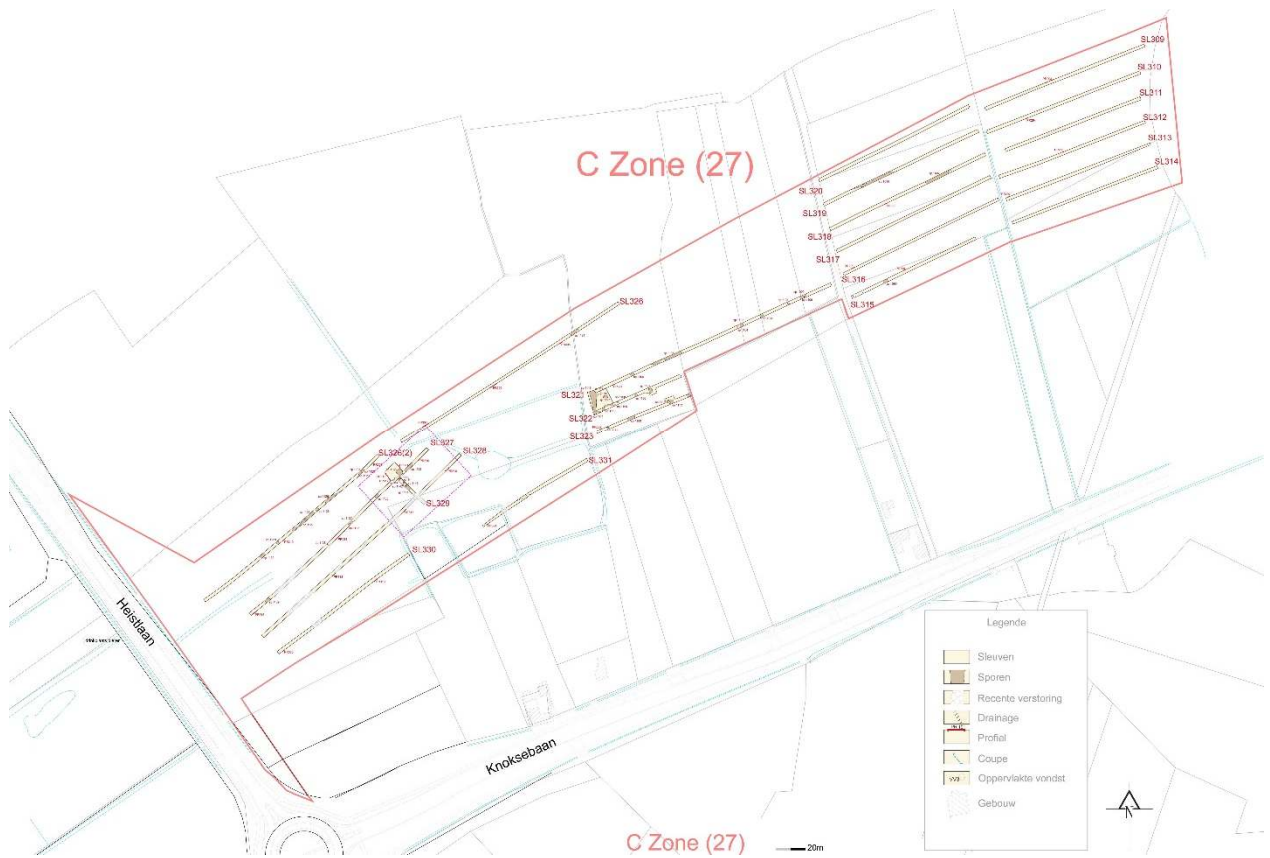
SL309
SL310
SL311
SL312
SL313
SL314
C Zone (27)
SL320
SL319
SL318
SL317
SL316
SL315
SL326
SL32
SL322
SL323
SL331
SL326(2)
SL327
SL328
SL329
SL330
Heistlaan
Knoksebaan
Legende
Sleuven
Sporen
Recente verstoring
Drainage
Profiel
Coupe
Oppervlakte vondst
Gebouw
C Zone (27)
20m